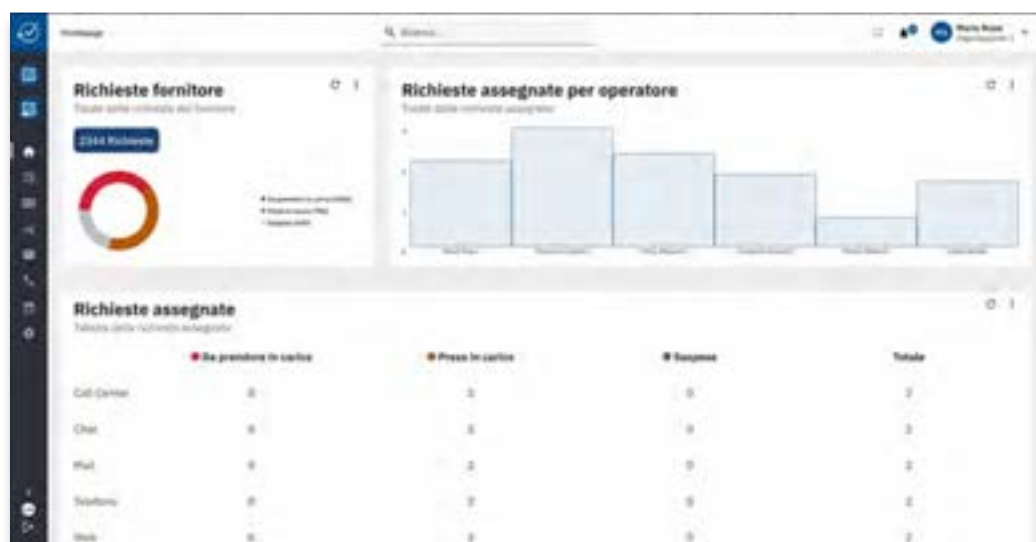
Homepage

Q Ricerca...

Mario Rossi

Richieste fornitore

Totale delle richieste del fornitore

2344 Richieste

Da prendere in carico
Prese in carico
Sospese

Richieste assegnate per operatore

Totale delle richieste assegnate

Richieste assegnate

Tabella delle richieste assegnate

| | Da prendere in carico | Prese in carico | Sospese | Totale |
|---|---|---|---|---|
| Call Center | 0 | 2 | 0 | 2 |
| Chat | 0 | 2 | 0 | 2 |
| Mail | 0 | 2 | 0 | 2 |
| Telefono | 0 | 2 | 0 | 2 |
| Web | 0 | 2 | 0 | 2 |